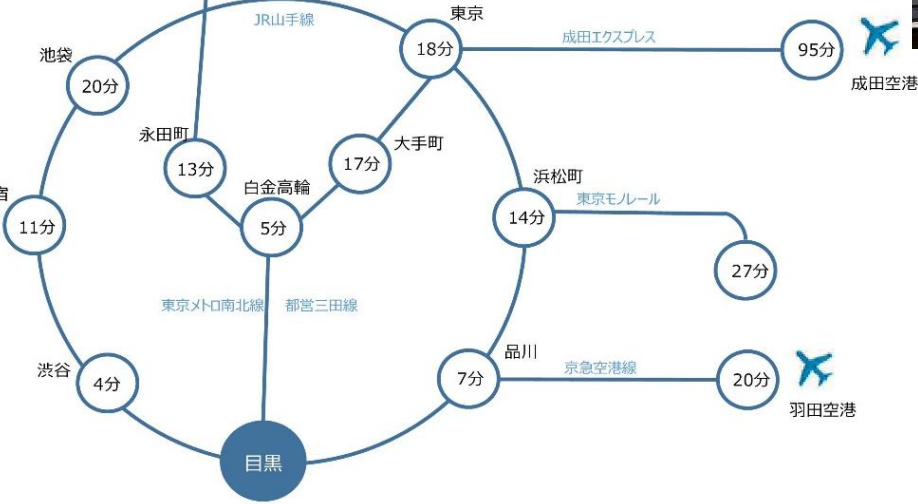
JR山手線

東京
18分

成田エクスプレス
95分
成田空港

池袋
20分

永田町
13分

大手町
17分

白金高輪
5分

宿
11分

浜松町
14分

東京モノレール
27分

東京メトロ南北線
都営三田線

品川
7分

京急空港線
20分
羽田空港

渋谷
4分

目黒